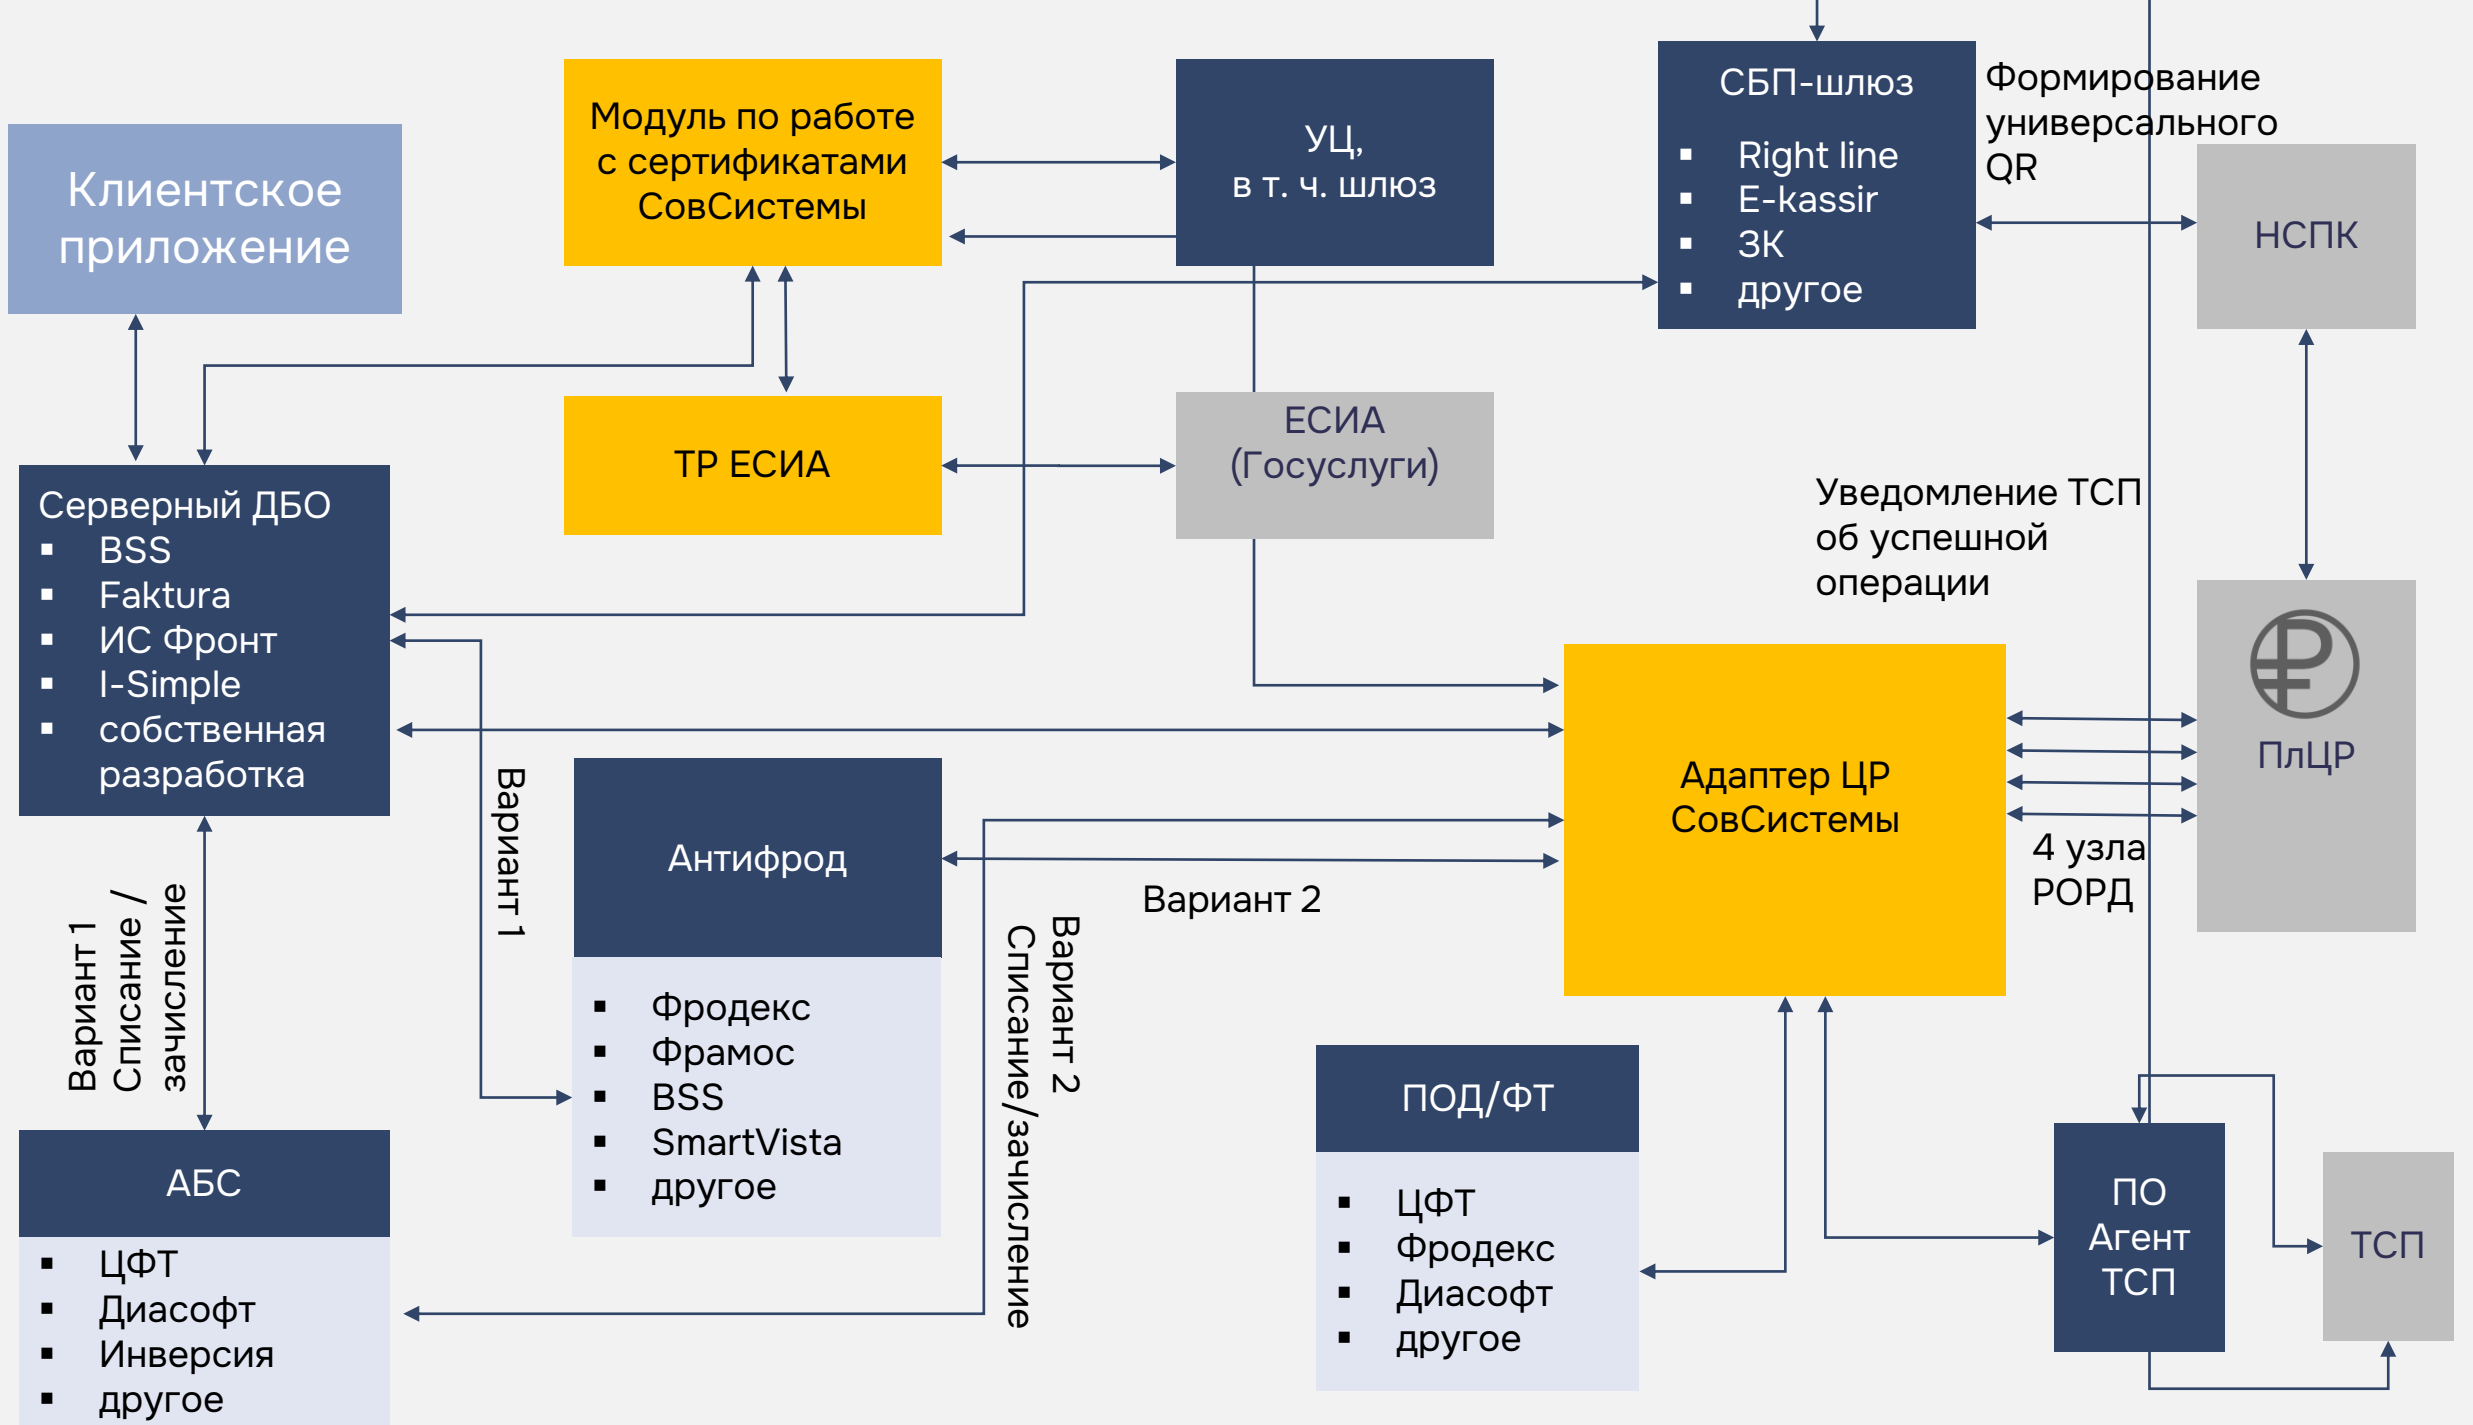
Клиентское приложение

Модуль по работе с сертификатами СовСистемы

УЦ, в т. ч. шлюз

СБП-шлюз
- Right line
- E-kassir
- ЗК
- другое

Формирование универсального QR

НСПК

Серверный ДБО
- BSS
- Faktura
- ИС Фронт
- I-Simple
- собственная разработка

ТР ЕСИА

ЕСИА (Госуслуги)

Уведомление ТСП об успешной операции

ПлЦР

Адаптер ЦР СовСистемы

4 узла РОРД

Вариант 1

Антифрод
- Фродекс
- Фрамос
- BSS
- SmartVista
- другое

Вариант 2

Вариант 2 Списание/зачисление

Вариант 1 Списание / зачисление

АБС
- ЦФТ
- Диасофт
- Инверсия
- другое

ПОД/ФТ
- ЦФТ
- Фродекс
- Диасофт
- другое

ПО Агент ТСП

ТСП